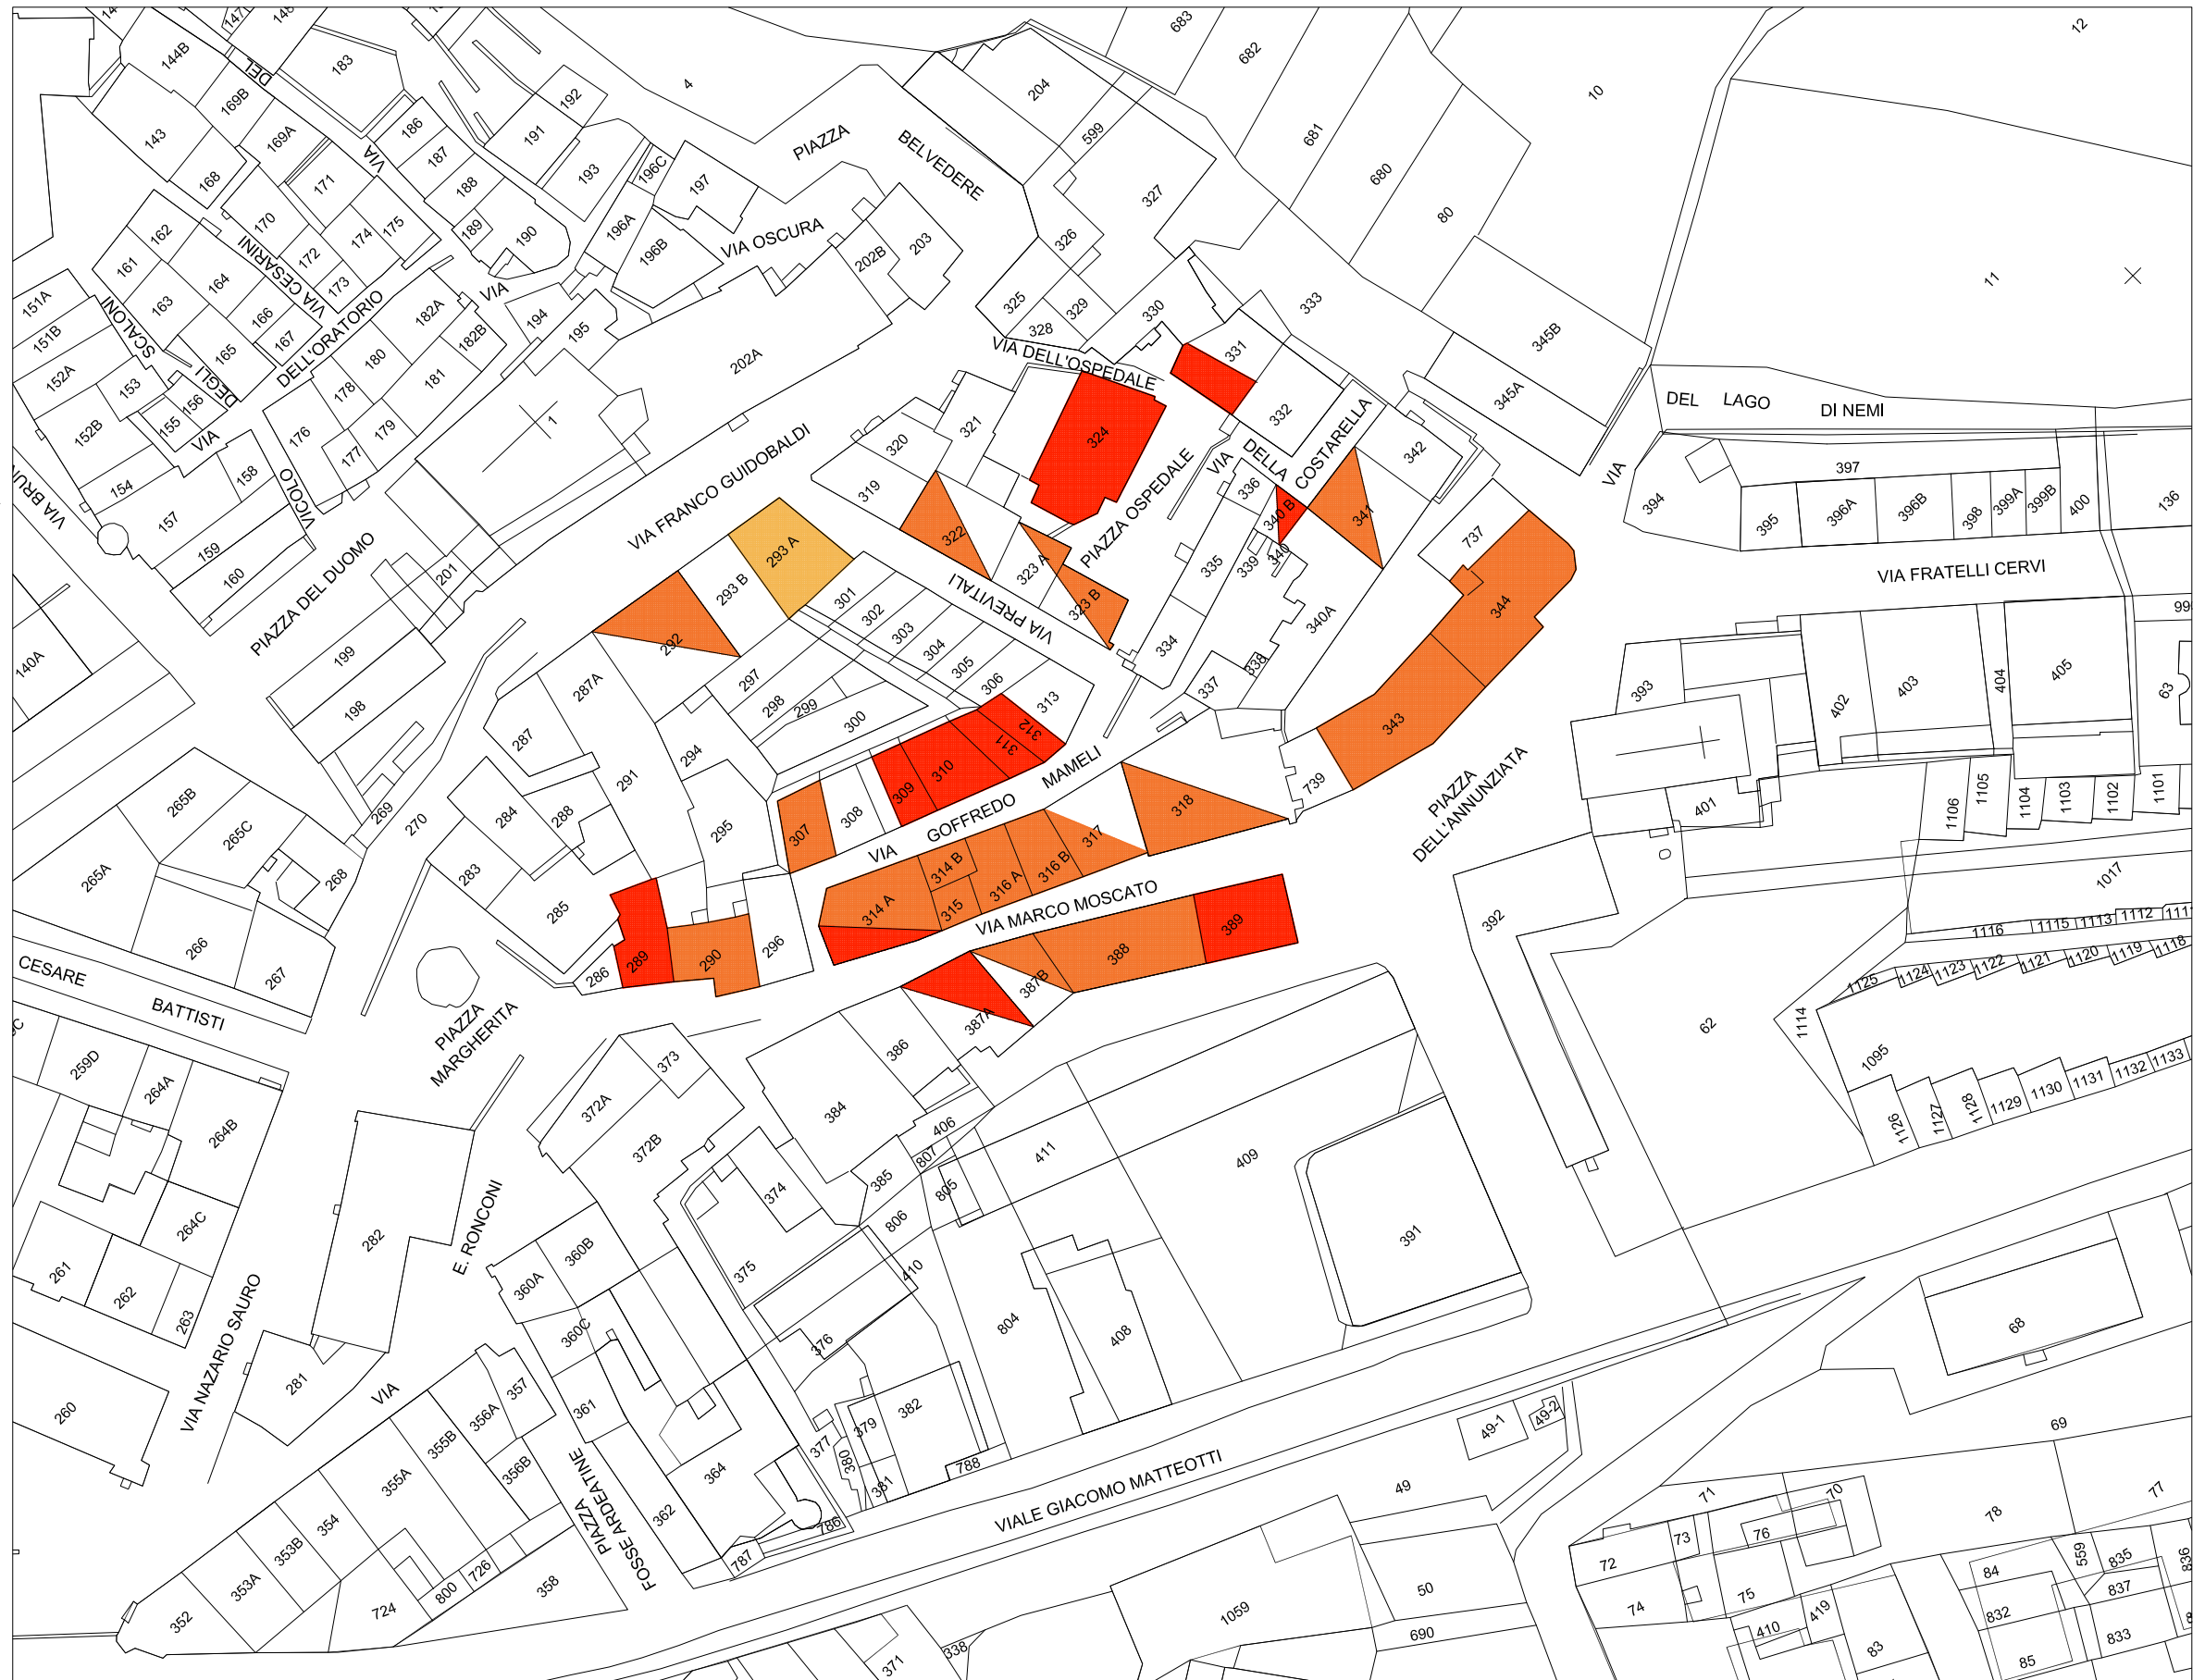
14
147
145
144B
DEI
183
4
683
682
12
169B
143
169A
186
192
191
204
599
681
10
VIA
187
PIAZZA
BELVEDERE
168
171
188
193
196C
197
327
680
162
170
175
196A
189
190
VIA OSCURA
202B
203
326
80
161
VIA CESARINI
174
172
173
196B
164
VIA
325
329
333
11
151A
SCALONI
163
166
DELL'ORATORIO
182A
194
195
330
345B
151B
167
182B
328
152A
165
180
VIA DELL'OSPEDALE
331
DEGLI
153
156
178
181
202A
345A
155
VIA
152B
179
1
332
DEL
LAGO
DI NEMI
321
324
320
VIA
176
177
DELLA
COSTARELLA
342
VIA
158
397
154
VIA FRANCO GUIDOBALDI
336
394
VIA BRU
VICOLO
319
PIAZZA OSPEDALE
340 B
341
395
396A
396B
398
399A
399B
400
136
157
322
737
159
335
160
293 A
340
323 A
339
201
VIA FRATELLI CERVI
293 B
301
PIAZZA DEL DUOMO
VIA PREVITALI
302
323 B
340A
344
99
199
292
303
334
140A
304
338
393
305
306
337
402
404
403
405
63
287A
313
198
297
298
299
300
312
311
287
343
294
291
310
309
MAMELI
739
401
265B
308
288
284
GOFFREDO
318
1106
1105
1104
1103
1102
1101
269
265C
307
317
PIAZZA DELL'ANNUNZIATA
270
295
VIA
314 B
316 B
268
283
316 A
265A
314 A
315
VIA MARCO MOSCATO
1017
285
392
1116
1115
1113
1112
111
389
296
1118
1119
1120
1121
1122
1123
1124
1125
266
CESARE
289
290
388
286
387B
267
BATTISTI
62
1114
387A
PIAZZA MARGHERITA
386
1095
259D
373
264A
372A
384
406
1133
1132
1131
1130
1129
1128
1127
1126
264B
411
409
372B
385
807
374
805
264C
E. RONCONI
806
282
360B
391
261
360A
410
262
375
263
804
360C
408
68
VIA NAZARIO SAURO
376
281
260
VIA
357
361
356A
382
49-2
49-1
69
379
355B
377
380
788
355A
356B
VIALE GIACOMO MATTEOTTI
49
364
381
PIAZZA FOSSE ARDEATINE
354
71
70
77
78
362
786
73
76
353B
726
72
559
835
836
353A
787
50
75
84
837
724
358
800
74
832
352
1059
410
419
690
833
83
85
371
338